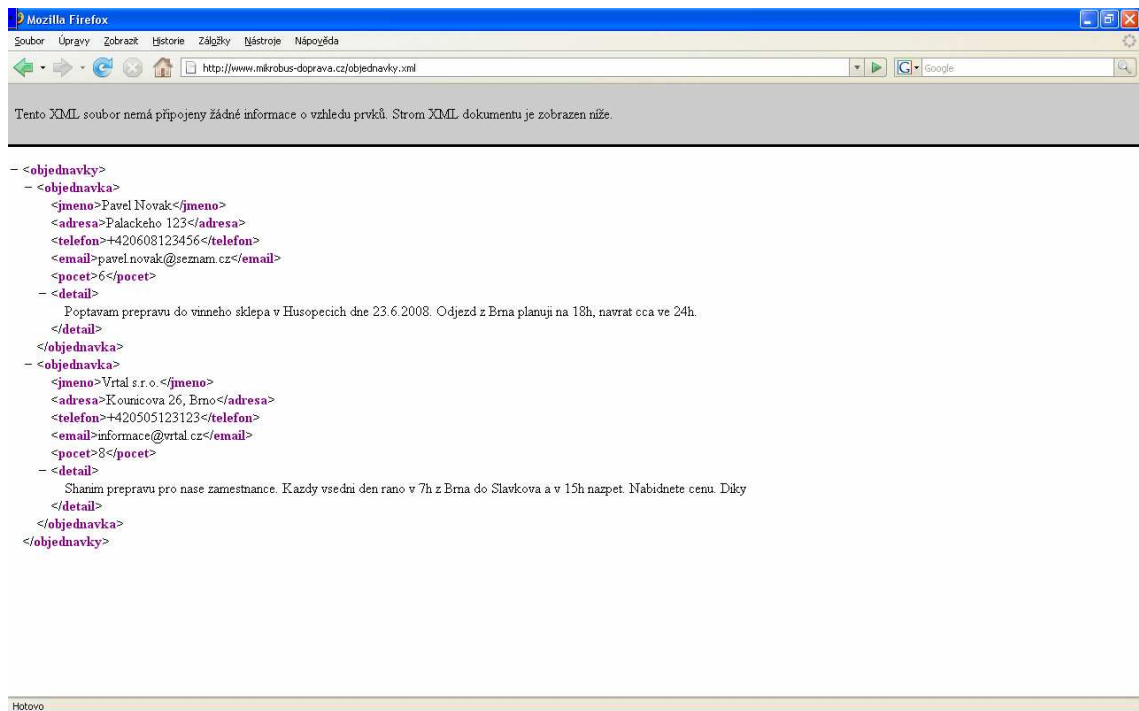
Mozilla Firefox

Soubor Úpravy Zobrazit Historie Záložky Nástroje Nápověda

http://www.mikrobus-doprava.cz/objednavky.xml

Google

Tento XML soubor nemá připojeny žádné informace o vzhledu prvků. Strom XML dokumentu je zobrazen níže.

– <objednavky>
– <objednavka>
<jmeno>Pavel Novak</jmeno>
<adresa>Palackeho 123</adresa>
<telefon>+420608123456</telefon>
<email>pavel.novak@seznam.cz</email>
<pocet>6</pocet>
– <detail>
Poptavam prepravu do vinneho sklepa v Husopecich dne 23.6.2008. Odjezd z Brna planuji na 18h, navrat cca ve 24h.
</detail>
</objednavka>
– <objednavka>
<jmeno>Vrtal s.r.o.</jmeno>
<adresa>Kounicova 26, Brno</adresa>
<telefon>+420505123123</telefon>
<email>informace@vrtal.cz</email>
<pocet>8</pocet>
– <detail>
Shanim prepravu pro nase zamestnance. Kazdy vsedni den rano v 7h z Brna do Slavkova a v 15h nazpet. Nabidnete cenu. Diky
</detail>
</objednavka>
</objednavky>

Hotovo